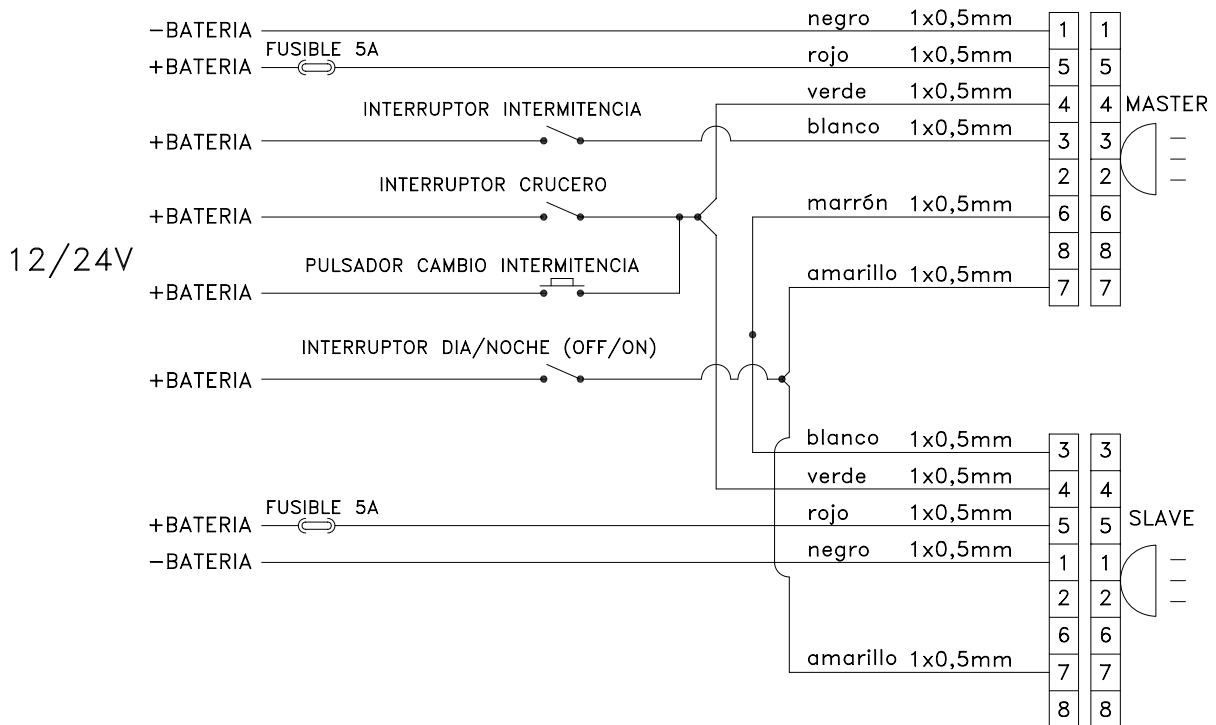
12/24V

−BATERIA
+BATERIA FUSIBLE 5A
+BATERIA INTERRUPTOR INTERMITENCIA
+BATERIA INTERRUPTOR CRUCERO
+BATERIA PULSADOR CAMBIO INTERMITENCIA
+BATERIA INTERRUPTOR DIA/NOCHE (OFF/ON)
+BATERIA FUSIBLE 5A
−BATERIA

negro 1x0,5mm
rojo 1x0,5mm
verde 1x0,5mm
blanco 1x0,5mm
marrón 1x0,5mm
amarillo 1x0,5mm

1 1
5 5
4 4 MASTER
3 3
2 2
6 6
8 8
7 7

blanco 1x0,5mm
verde 1x0,5mm
rojo 1x0,5mm
negro 1x0,5mm
amarillo 1x0,5mm

3 3
4 4
5 5 SLAVE
1 1
2 2
6 6
7 7
8 8